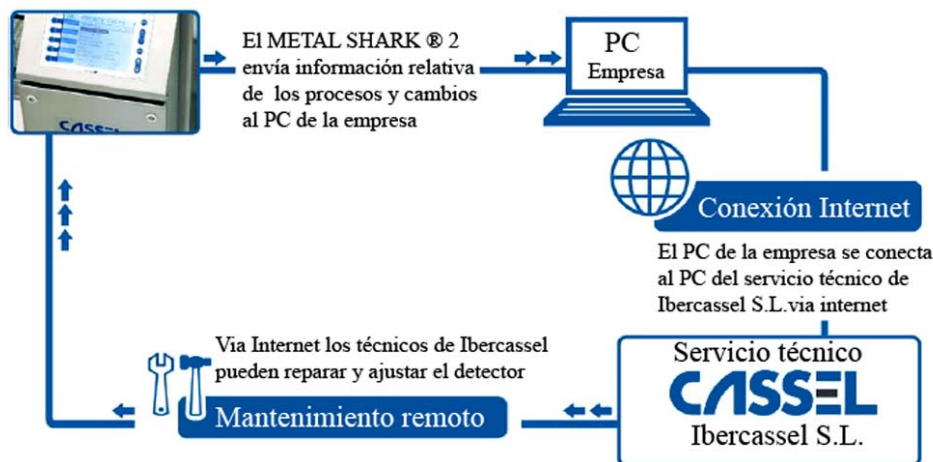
El METAL SHARK ® 2 envía información relativa de los procesos y cambios al PC de la empresa

PC
Empresa

Conexión Internet

El PC de la empresa se conecta al PC del servicio técnico de Ibercassel S.L.via internet

Servicio técnico
CASSEL
Ibercassel S.L.

Via Internet los técnicos de Ibercassel pueden reparar y ajustar el detector

Mantenimiento remoto